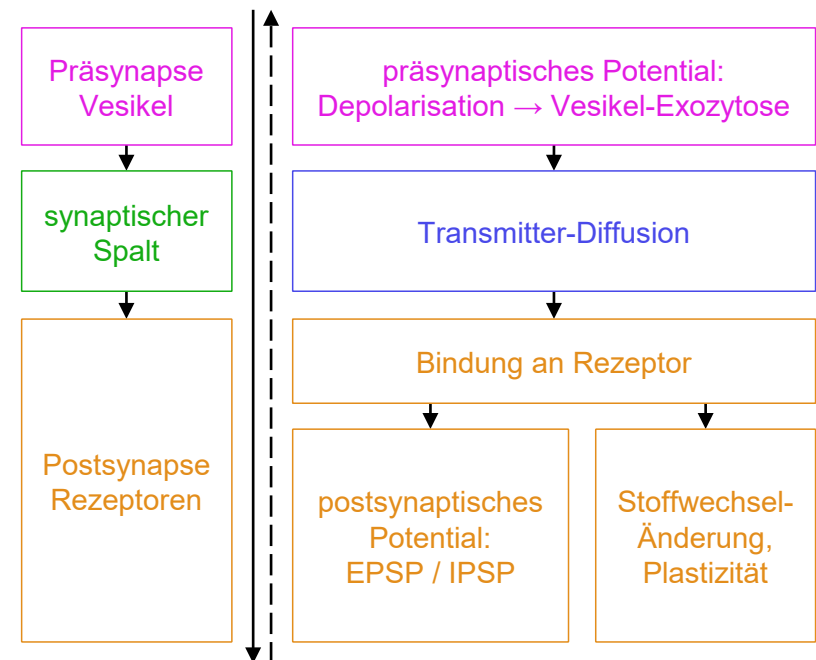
Präsynapse
Vesikel

synaptischer
Spalt

Postsynapse
Rezeptoren

präsynaptisches Potential:
Depolarisation → Vesikel-Exozytose

Transmitter-Diffusion

Bindung an Rezeptor

postsynaptisches
Potential:
EPSP / IPSP

Stoffwechsel-
Änderung,
Plastizität